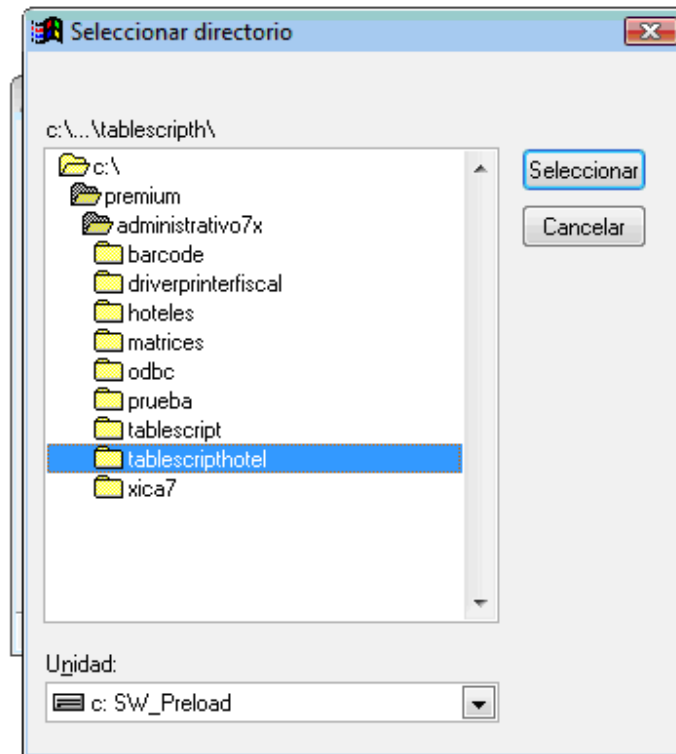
Seleccionar directorio

c:\...\tablescripth\

c:\
premium
administrativo7x
barcode
driverprinterfiscal
hoteles
matrices
odbc
prueba
tablescript
tablescripthotel
xica7

Seleccionar
Cancelar

Unidad:
c: SW_Preload